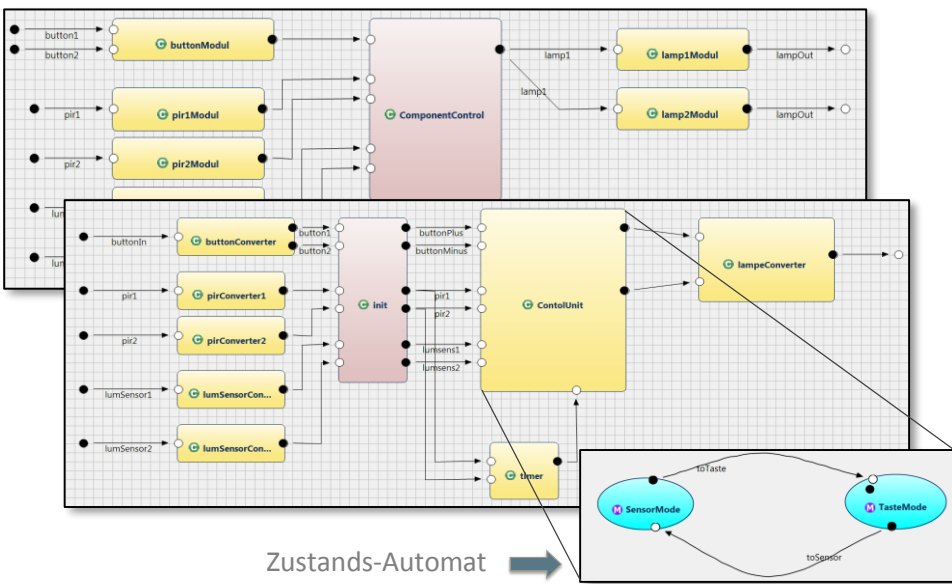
button1
button2
buttonModul
pir1
pir1Modul
pir2
pir2Modul
lum
lum
ComponentControl
lamp1
lamp1
lamp1Modul
lampOut
lamp2Modul
lampOut

buttonIn
buttonConverter
button1
button2
init
buttonPlus
buttonMinus
pir1
pirConverter1
pir2
pirConverter2
pir1
pir2
ContolUnit
lampeConverter
lumSensor1
lumSensorCon...
lumsens1
lumsens2
lumSensor2
lumSensorCon...
timer

toTaste
SensorMode
TasteMode
toSensor

Zustands-Automat